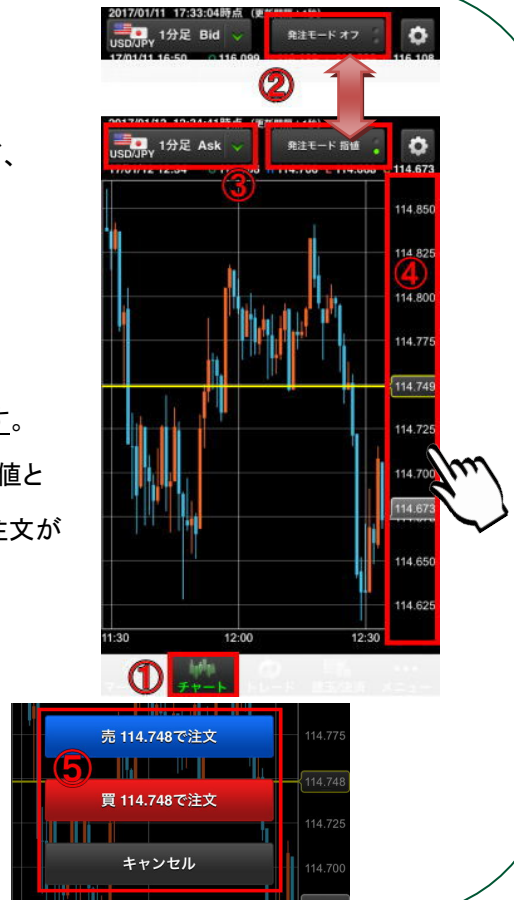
2017/01/11 17:33:04時点
USD/JPY 1分足 Bid
発注モード オフ
17/01/11 16:50 116.099 116.108
②
2017/01/12 12:34:11時点
USD/JPY 1分足 Ask
発注モード 指値
③
114.673
114.850
114.825
④
114.800
114.775
114.749
114.725
114.700
114.673
114.650
114.625
11:30
12:00
12:30
、
に。
値と
主文が
①
チャート
トレード
建玉注文
メニュー
売 114.748で注文
⑤
買 114.748で注文
キャンセル
114.775
114.748
114.725
114.700